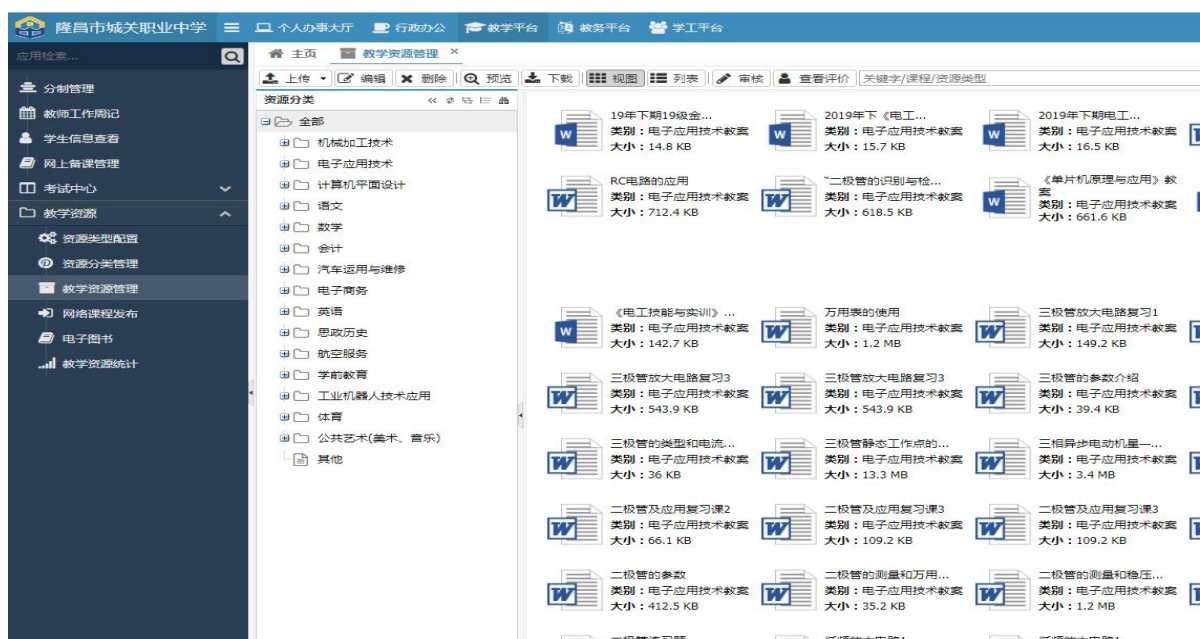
隆昌市城关职业中学 个人办事大厅 行政办公 教学平台 教务平台 学工平台

应用检索...

分制管理
教师工作周记
学生信息查看
网上备课管理
考试中心
教学资源
资源类型配置
资源分类管理
教学资源管理
网络课程发布
电子图书
教学资源统计

主页 教学资源管理 ×

上传 编辑 删除 预览 下载 视图 列表 审核 查看评价 关键字/课程/资源类型

资源分类
全部
机械加工技术
电子应用技术
计算机平面设计
语文
数学
会计
汽车运用与维修
电子商务
英语
思政历史
航空服务
学前教育
工业机器人技术应用
体育
公共艺术(美术、音乐)
其他

19年下期19级金...
类别：电子应用技术教案
大小：14.8 KB

2019年下《电工...
类别：电子应用技术教案
大小：15.7 KB

2019年下期电工...
类别：电子应用技术教案
大小：16.5 KB

RC电路的应用
类别：电子应用技术教案
大小：712.4 KB

"二极管的识别与检...
类别：电子应用技术教案
大小：618.5 KB

《单片机原理与应用》教案
类别：电子应用技术教案
大小：661.6 KB

《电工技能与实训》...
类别：电子应用技术教案
大小：142.7 KB

万用表的使用
类别：电子应用技术教案
大小：1.2 MB

三极管放大电路复习1
类别：电子应用技术教案
大小：149.2 KB

三极管放大电路复习3
类别：电子应用技术教案
大小：543.9 KB

三极管放大电路复习3
类别：电子应用技术教案
大小：543.9 KB

三极管的参数介绍
类别：电子应用技术教案
大小：39.4 KB

三极管的类型和电流...
类别：电子应用技术教案
大小：36 KB

三极管静态工作点的...
类别：电子应用技术教案
大小：13.3 MB

三相异步电动机星—...
类别：电子应用技术教案
大小：3.4 MB

二极管及应用复习课2
类别：电子应用技术教案
大小：66.1 KB

二极管及应用复习课3
类别：电子应用技术教案
大小：109.2 KB

二极管及应用复习课3
类别：电子应用技术教案
大小：109.2 KB

二极管的参数
类别：电子应用技术教案
大小：412.5 KB

二极管的测量和万用...
类别：电子应用技术教案
大小：35.2 KB

二极管的测量和稳压...
类别：电子应用技术教案
大小：1.2 MB

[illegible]